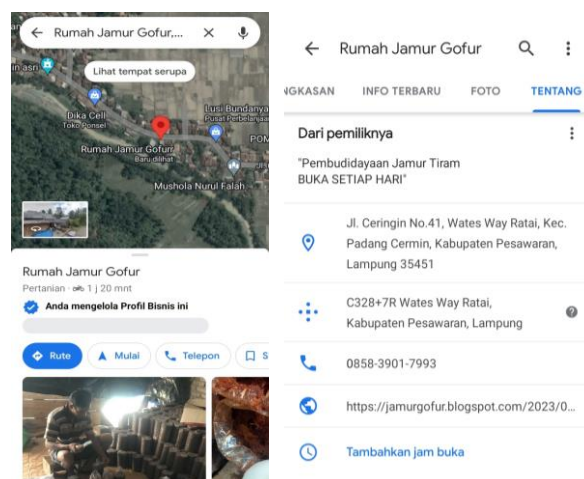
Rumah Jamur Gofur,...

Lihat tempat serupa

n asri

Dika Cell
Toko Ponsel

Lusi Bundanya
Pusat Perbelanjaan

Rumah Jamur Gofur
Baru dilihat

POM

Mushola Nurul Falah

Rumah Jamur Gofur

Pertanian · 1 j 20 mnt

Anda mengelola Profil Bisnis ini

Rute

Mulai

Telepon

S

Rumah Jamur Gofur

NGKASAN

INFO TERBARU

FOTO

TENTANG

Dari pemiliknya

"Pembudidayaan Jamur Tiram
BUKA SETIAP HARI"

Jl. Ceringin No.41, Wates Way Ratai, Kec. Padang Cermin, Kabupaten Pesawaran, Lampung 35451

C328+7R Wates Way Ratai, Kabupaten Pesawaran, Lampung

0858-3901-7993

https://jamurgofur.blogspot.com/2023/0...

Tambahkan jam buka